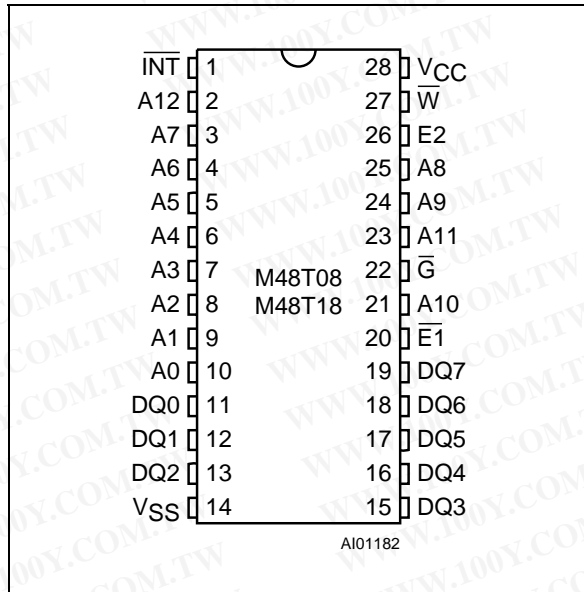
$\overline{INT}$ 1
A12 2
A7 3
A6 4
A5 5
A4 6
A3 7
A2 8
A1 9
A0 10
DQ0 11
DQ1 12
DQ2 13
$V_{SS}$ 14

M48T08
M48T18

28 $V_{CC}$
27 $\overline{W}$
26 E2
25 A8
24 A9
23 A11
22 $\overline{G}$
21 A10
20 $\overline{E1}$
19 DQ7
18 DQ6
17 DQ5
16 DQ4
15 DQ3

AI01182

WWW.100Y.COM.TW